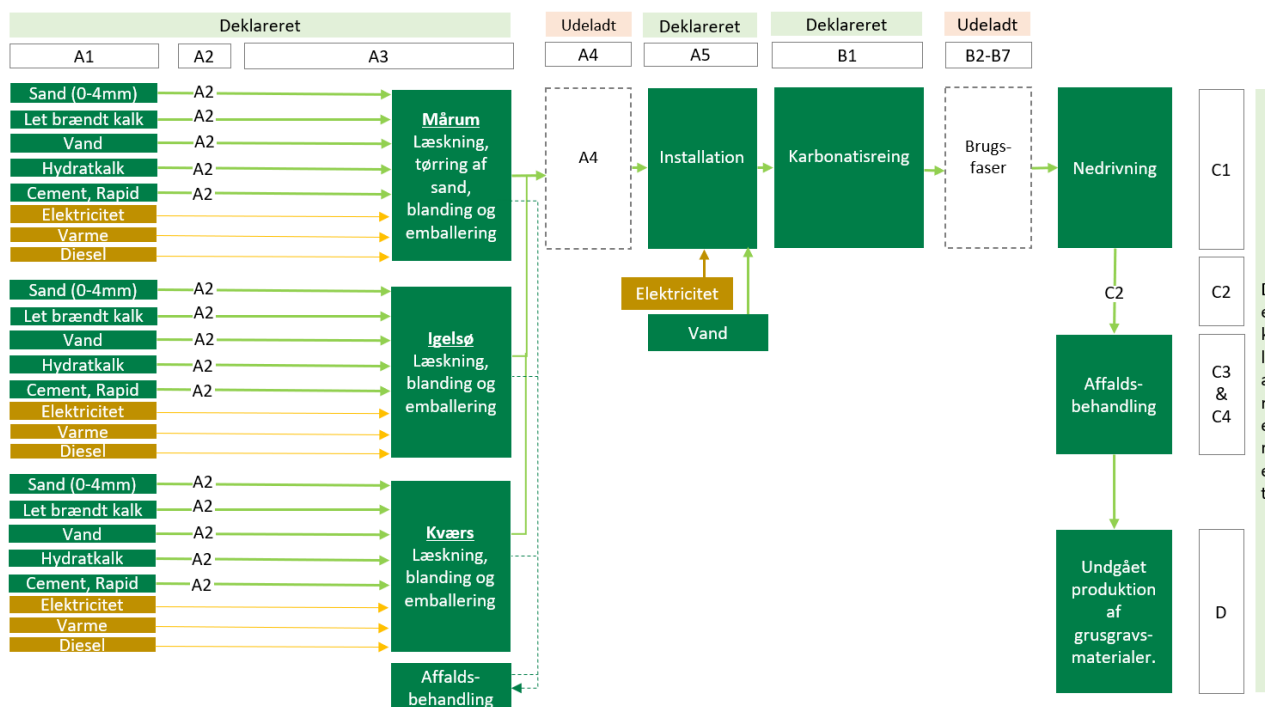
Deklareret

A1

A2

A3

Udeladt

A4

Deklareret

A5

Deklareret

B1

Udeladt

B2-B7

Sand (0-4mm)
Let brændt kalk
Vand
Hydratkalk
Cement, Rapid
Elektricitet
Varme
Diesel

A2
A2
A2
A2
A2

Mårum
Læskning, tørring af sand, blanding og emballering

Sand (0-4mm)
Let brændt kalk
Vand
Hydratkalk
Cement, Rapid
Elektricitet
Varme
Diesel

A2
A2
A2
A2
A2

Igelsø
Læskning, blanding og emballering

Sand (0-4mm)
Let brændt kalk
Vand
Hydratkalk
Cement, Rapid
Elektricitet
Varme
Diesel

A2
A2
A2
A2
A2

Kværs
Læskning, blanding og emballering

Affaldsbehandling

A4

Installation

Elektricitet

Vand

Karbonatisreing

Brugsfaser

Nedrivning

C2

Affaldsbehandling

Undgået produktion af grusgravsmaterialer.

C1

C2

C3 & C4

D

D
e
k
l
a
r
e
r
e
t